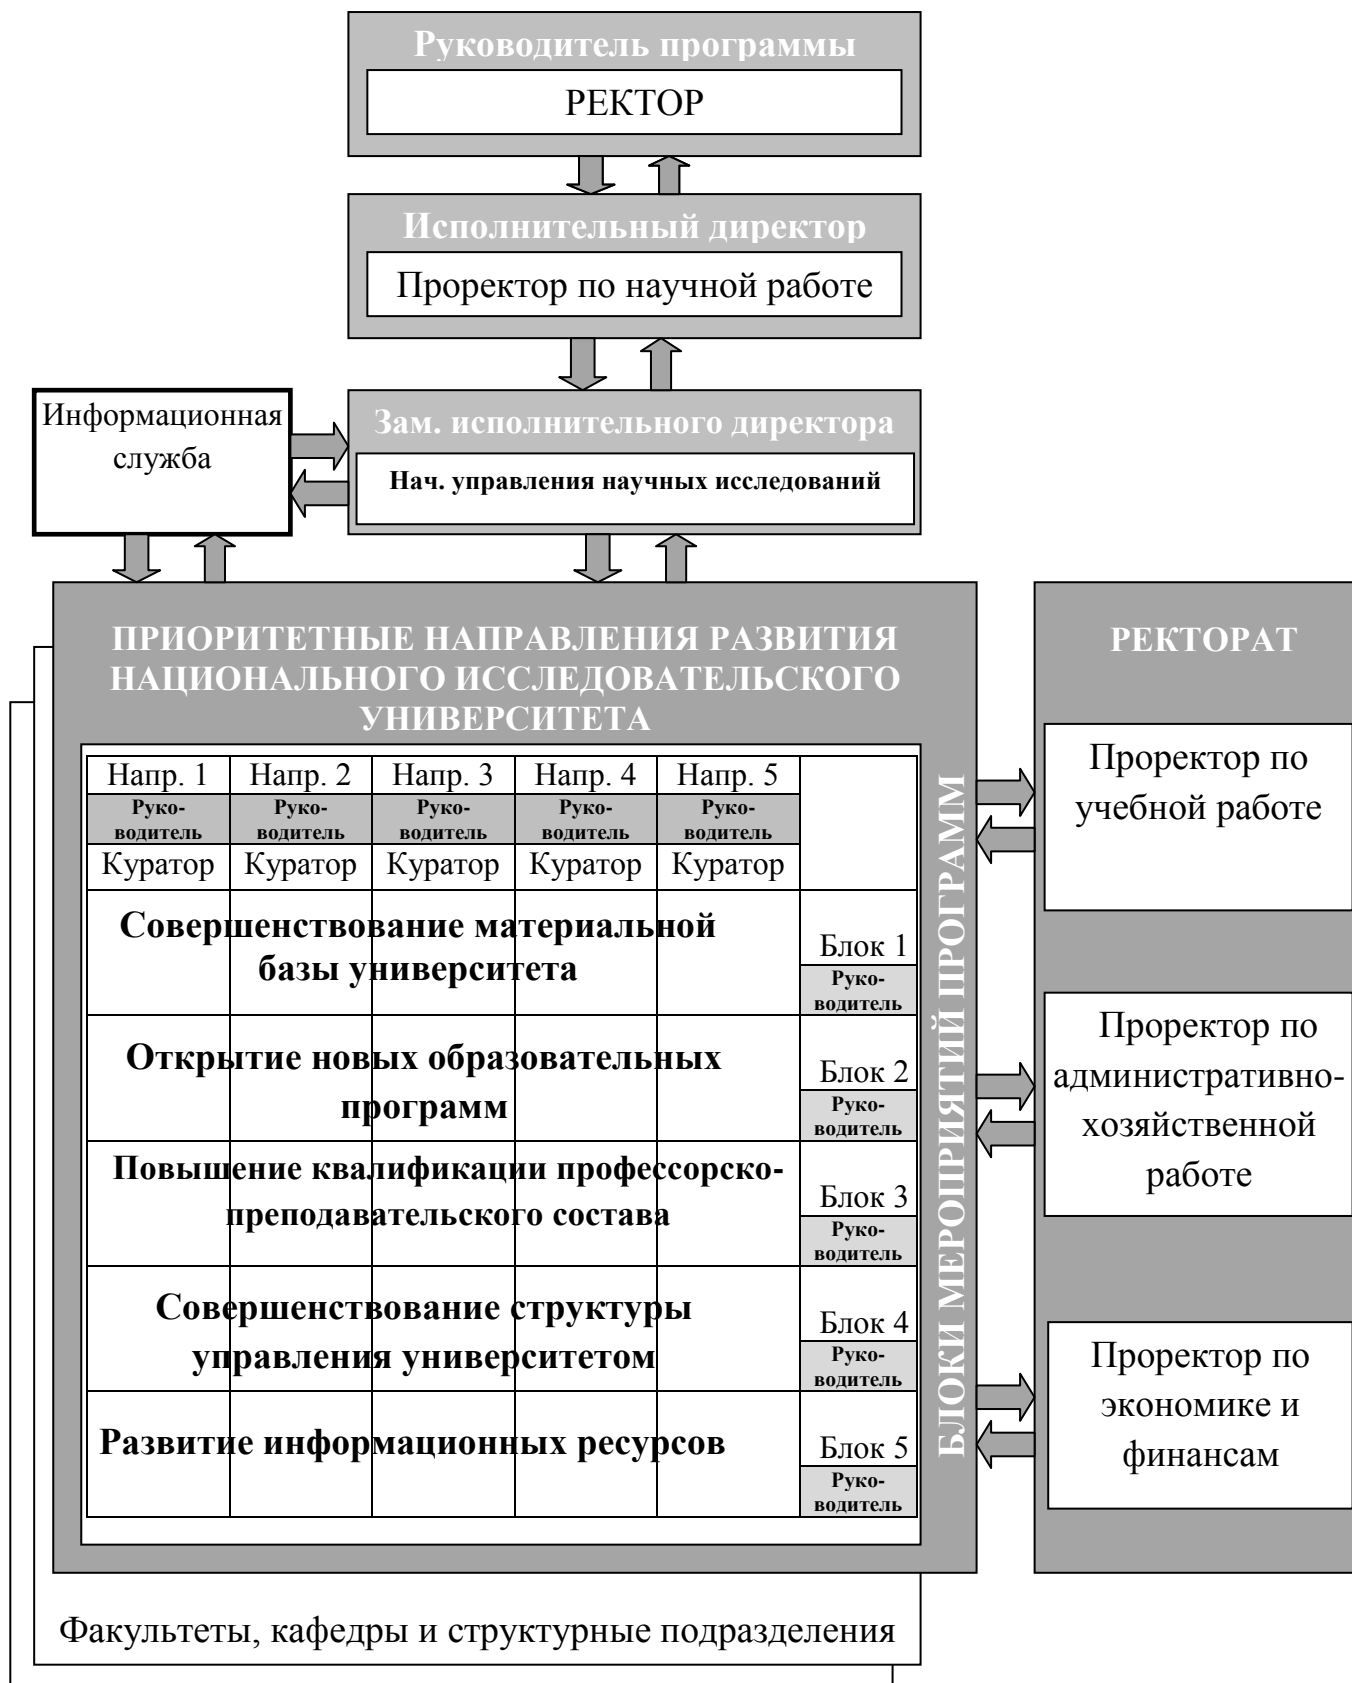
Руководитель программы

РЕКТОР

Исполнительный директор

Проректор по научной работе

Информационная служба

Зам. исполнительного директора

Нач. управления научных исследований

ПРИОРИТЕТНЫЕ НАПРАВЛЕНИЯ РАЗВИТИЯ НАЦИОНАЛЬНОГО ИССЛЕДОВАТЕЛЬСКОГО УНИВЕРСИТЕТА

| Напр. 1 | Напр. 2 | Напр. 3 | Напр. 4 | Напр. 5 | |
|---|---|---|---|---|---|
| Руководитель | Руководитель | Руководитель | Руководитель | Руководитель | |
| Куратор | Куратор | Куратор | Куратор | Куратор | |
| Совершенствование материальной базы университета | | | | | Блок 1 Руководитель |
| Открытие новых образовательных программ | | | | | Блок 2 Руководитель |
| Повышение квалификации профессорско-преподавательского состава | | | | | Блок 3 Руководитель |
| Совершенствование структуры управления университетом | | | | | Блок 4 Руководитель |
| Развитие информационных ресурсов | | | | | Блок 5 Руководитель |

БЛОКИ МЕРОПРИЯТИЙ ПРОГРАММ

РЕКТОРАТ

Проректор по учебной работе

Проректор по административно-хозяйственной работе

Проректор по экономике и финансам

Факультеты, кафедры и структурные подразделения